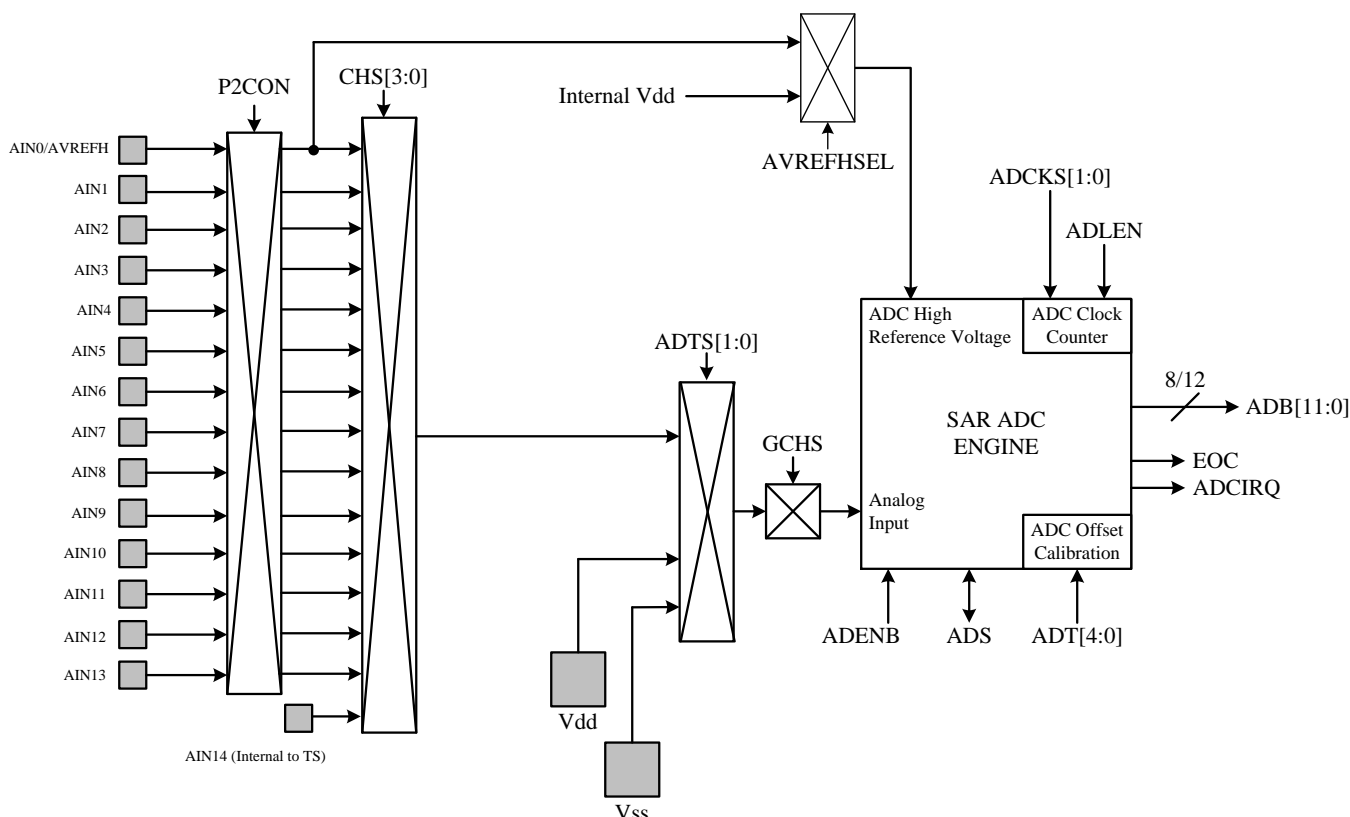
P2CON
CHS[3:0]
Internal Vdd
AVREFHSEL
ADCKS[1:0]
ADLEN
AIN0/AVREFH
AIN1
AIN2
AIN3
AIN4
AIN5
AIN6
AIN7
AIN8
AIN9
AIN10
AIN11
AIN12
AIN13
AIN14 (Internal to TS)
ADTS[1:0]
GCHS
Vdd
Vss
ADC High Reference Voltage
ADC Clock Counter
SAR ADC ENGINE
Analog Input
ADC Offset Calibration
8/12
ADB[11:0]
EOC
ADCIRQ
ADENB
ADS
ADT[4:0]